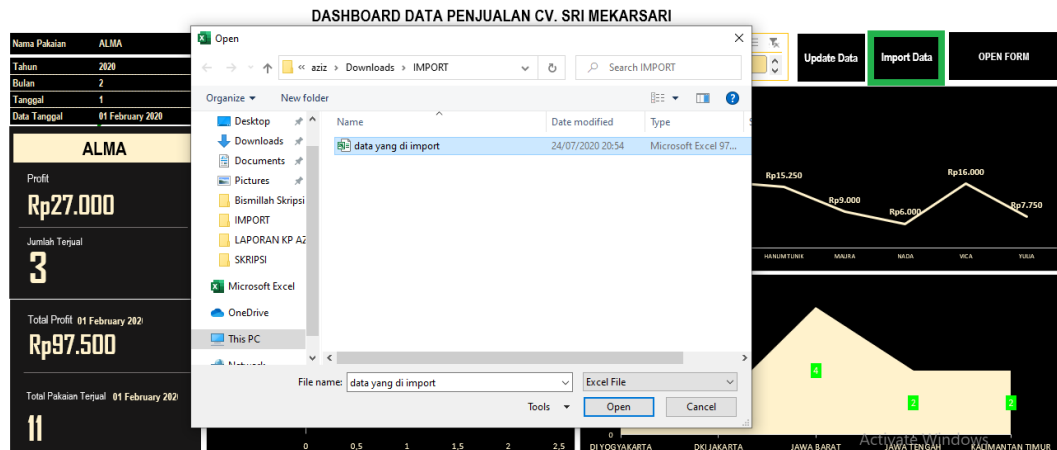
DASHBOARD DATA PENJUALAN CV. SRI MEKARSARI

| Nama Pakaian | ALMA |
|---|---|
| Tahun | 2020 |
| Bulan | 2 |
| Tanggal | 1 |
| Data Tanggal | 01 February 2020 |

ALMA

Profit
Rp27.000

Jumlah Terjual
3

Total Profit 01 February 2020
Rp97.500

Total Pakaian Terjual 01 February 2020
11

Open

« aziz › Downloads › IMPORT

Search IMPORT

Organize ▾ New folder

Desktop
Downloads
Documents
Pictures
Bismillah Skripsi
IMPORT
LAPORAN KP AZ
SKRIPSI
Microsoft Excel
OneDrive
This PC
Network

| Name | Date modified | Type |
|---|---|---|
| data yang di import | 24/07/2020 20:54 | Microsoft Excel 97... |

File name: data yang di import
Excel File
Tools ▾
Open
Cancel

Update Data
Import Data
OPEN FORM

Rp15.250
Rp9.000
Rp6.000
Rp16.000
Rp7.750

HANUMTUNIK MAURA NADA VICA YULIA

4
2
2

0 0,5 1 1,5 2 2,5
DI YOGYAKARTA DKI JAKARTA JAWA BARAT JAWA TENGAH KALIMANTAN TIMUR

Activate Windows